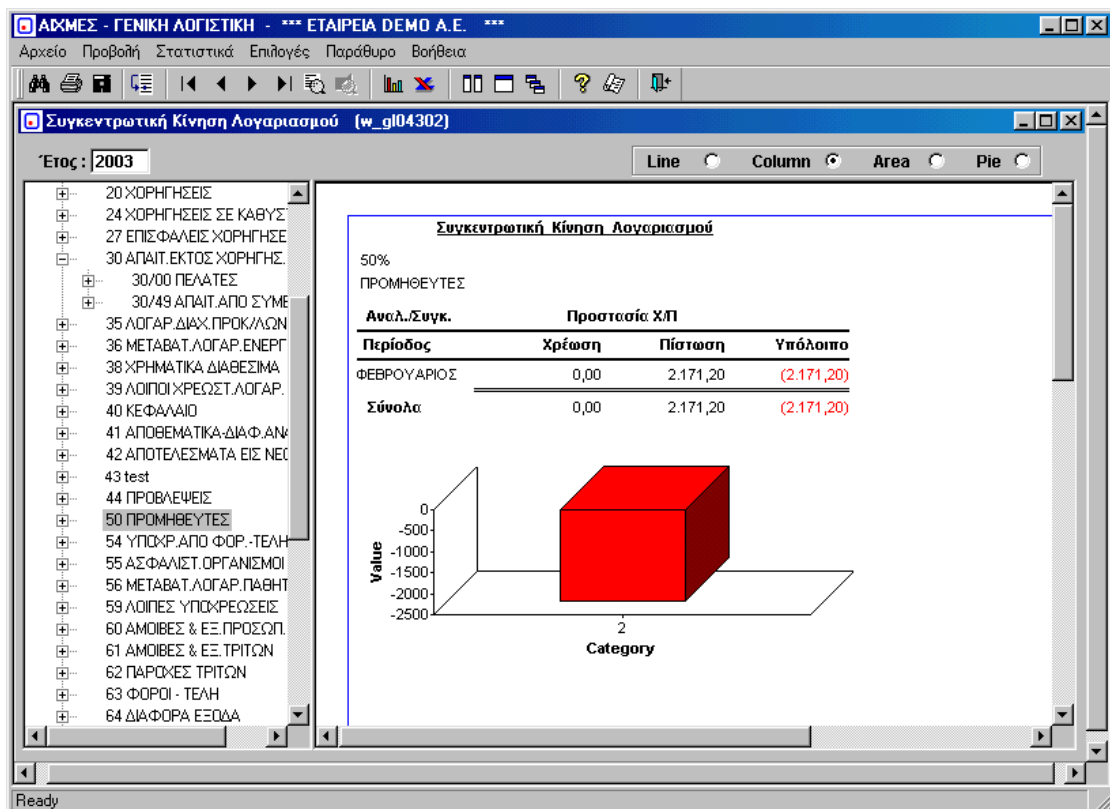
ΑΙΧΜΕΣ - ΓΕΝΙΚΗ ΛΟΓΙΣΤΙΚΗ - *** ΕΤΑΙΡΕΙΑ DEMO A.E. ***

Αρχείο Προβολή Στατιστικά Επιλογές Παράθυρο Βοήθεια

Συγκεντρωτική Κίνηση Λογαριασμού (w_gl04302)

Έτος : 2003

Line Column Area Pie

20 ΧΟΡΗΓΗΣΕΙΣ
24 ΧΟΡΗΓΗΣΕΙΣ ΣΕ ΚΑΘΥΣ
27 ΕΠΙΣΦΑΛΕΙΣ ΧΟΡΗΓΗΣΕ
30 ΑΠΑΙΤ.ΕΚΤΟΣ ΧΟΡΗΓΗΣ.
30/00 ΠΕΛΑΤΕΣ
30/49 ΑΠΑΙΤ.ΑΠΟ ΣΥΜΒ
35 ΛΟΓΑΡ.ΔΙΑΧ.ΠΡΟΚ/ΛΩΝ
36 ΜΕΤΑΒΑΤ.ΛΟΓΑΡ.ΕΝΕΡΓ
38 ΧΡΗΜΑΤΙΚΑ ΔΙΑΘΕΣΙΜΑ
39 ΛΟΙΠΟΙ ΧΡΕΩΣΤ.ΛΟΓΑΡ.
40 ΚΕΦΑΛΑΙΟ
41 ΑΠΟΘΕΜΑΤΙΚΑ-ΔΙΑΦ.ΑΝ
42 ΑΠΟΤΕΛΕΣΜΑΤΑ ΕΙΣ ΝΕ
43 test
44 ΠΡΟΒΛΕΨΕΙΣ
50 ΠΡΟΜΗΘΕΥΤΕΣ
54 ΥΠΟΧΡ.ΑΠΟ ΦΟΡ.-ΤΕΛΗ
55 ΑΣΦΑΛΙΣΤ.ΟΡΓΑΝΙΣΜΟΙ
56 ΜΕΤΑΒΑΤ.ΛΟΓΑΡ.ΠΑΘΗΤ
59 ΛΟΙΠΕΣ ΥΠΟΧΡΕΩΣΕΙΣ
60 ΑΜΟΙΒΕΣ & ΕΞ.ΠΡΟΣΩΠ.
61 ΑΜΟΙΒΕΣ & ΕΞ.ΤΡΙΤΩΝ
62 ΠΑΡΟΧΕΣ ΤΡΙΤΩΝ
63 ΦΟΡΟΙ - ΤΕΛΗ
64 ΔΙΑΦΟΡΑ ΕΞΟΔΑ

Συγκεντρωτική Κίνηση Λογαριασμού

50%
ΠΡΟΜΗΘΕΥΤΕΣ

Αναλ./Συγκ. Προστασία Χ/Π

| Περίοδος | Χρέωση | Πίστωση | Υπόλοιπο |
|---|---|---|---|
| ΦΕΒΡΟΥΑΡΙΟΣ | 0,00 | 2.171,20 | (2.171,20) |
| Σύνολα | 0,00 | 2.171,20 | (2.171,20) |

0
-500
-1000
-1500
-2000
-2500
Value
2
Category

Ready